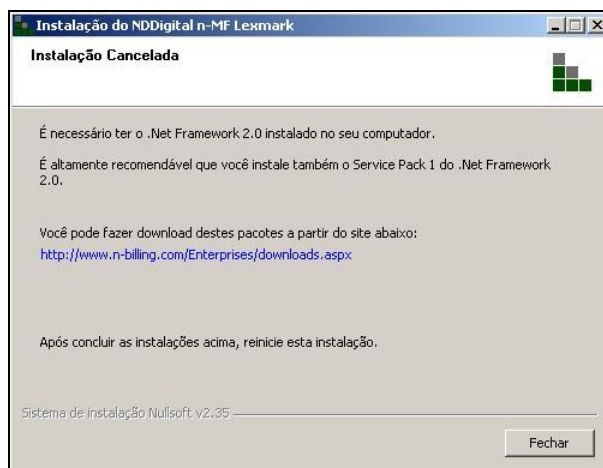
Instalação do NDDigital n-MF Lexmark

Instalação Cancelada

É necessário ter o .Net Framework 2.0 instalado no seu computador.

É altamente recomendável que você instale também o Service Pack 1 do .Net Framework 2.0.

Você pode fazer download destes pacotes a partir do site abaixo:
http://www.n-billing.com/Enterprises/downloads.aspx

Após concluir as instalações acima, reinicie esta instalação.

Sistema de instalação Nullsoft v2.35

Fechar